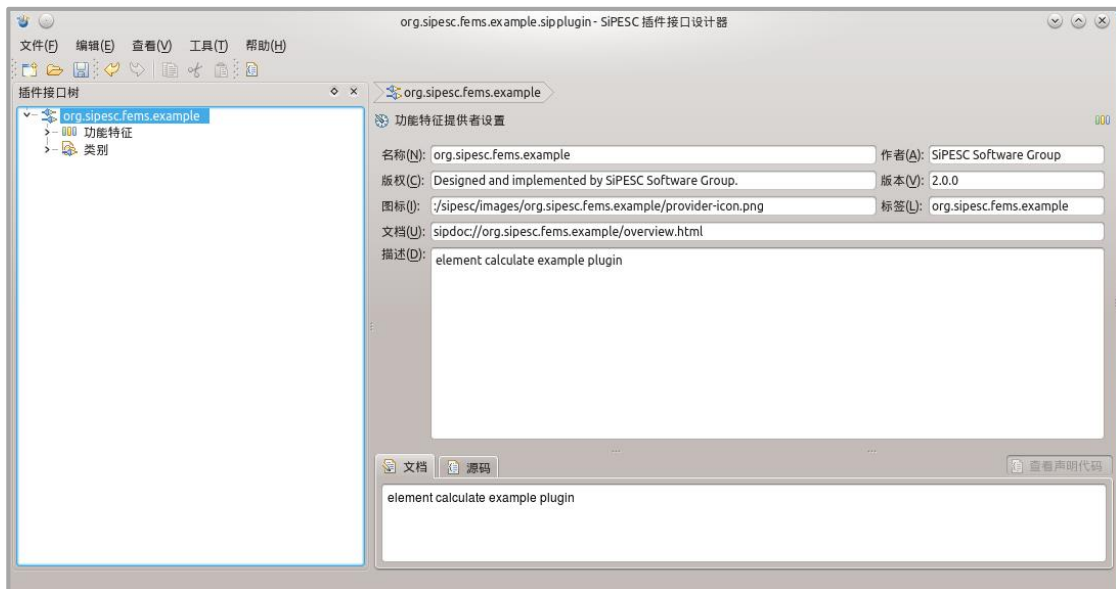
org.sipesc.fems.example.sipplugin - SiPESC 插件接口设计器

文件(F) 编辑(E) 查看(V) 工具(T) 帮助(H)

插件接口树

org.sipesc.fems.example
功能特征
类别

org.sipesc.fems.example

功能特征提供者设置

名称(N): org.sipesc.fems.example
作者(A): SiPESC Software Group
版权(C): Designed and implemented by SiPESC Software Group.
版本(V): 2.0.0
图标(I): :/sipesc/images/org.sipesc.fems.example/provider-icon.png
标签(L): org.sipesc.fems.example
文档(U): sipdoc://org.sipesc.fems.example/overview.html
描述(D): element calculate example plugin

文档 源码
查看声明代码

element calculate example plugin